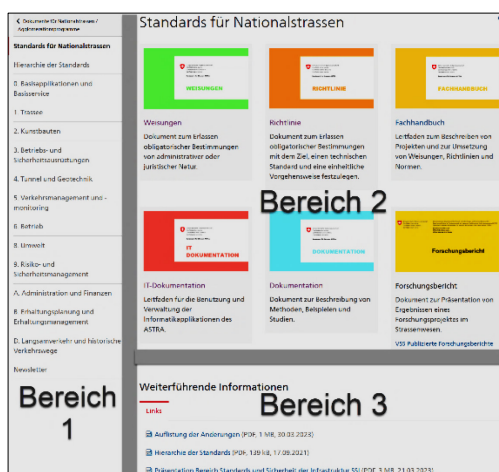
< Dokumente für Nationalstrassen / Applikationsprogramme

Standards für Nationalstrassen

Hierarchie der Standards

0. Basisapplikationen und Basisservice

1. Trassee

2. Kunstbauten

3. Betriebs- und Sicherheitsausrüstungen

4. Tunnel und Geotechnik

5. Verkehrsmanagement und -monitoring

6. Betrieb

8. Umwelt

9. Risiko- und Sicherheitsmanagement

A. Administration und Finanzen

B. Erhaltungsplanung und Erhaltungsmanagement

D. Langsamverkehr und historische Verkehrswege

Newsletter

Bereich 1

Standards für Nationalstrassen

WEISUNGEN

Weisungen
Dokument zum Erlassen obligatorischer Bestimmungen von administrativer oder juristischer Natur.

RICHTLINIE

Richtlinie
Dokument zum Erlassen obligatorischer Bestimmungen mit dem Ziel, einen technischen Standard und eine einheitliche Vorgehensweise festzulegen.

FACHHANDBUCH

Fachhandbuch
Leitfaden zum Beschreiben von Projekten und zur Umsetzung von Weisungen, Richtlinien und Normen.

Bereich 2

IT DOKUMENTATION

IT-Dokumentation
Leitfaden für die Benutzung und Verwaltung der Informatikapplikationen des ASTRA.

DOKUMENTATION

Dokumentation
Dokument zur Beschreibung von Methoden, Beispielen und Studien.

Forschungsbericht

Forschungsbericht
Dokument zur Präsentation von Ergebnissen eines Forschungsprojekts im Strassenwesen.

VSS Publizierte Forschungsberichte

Weiterführende Informationen

Links

Bereich 3

Auflistung der Änderungen (PDF, 1 MB, 30.03.2023)

Hierarchie der Standards (PDF, 139 kB, 17.09.2021)

Präsentation Bereich Standards und Sicherheit der Infrastruktur SSI (PDF, 3 MB, 21.03.2023)